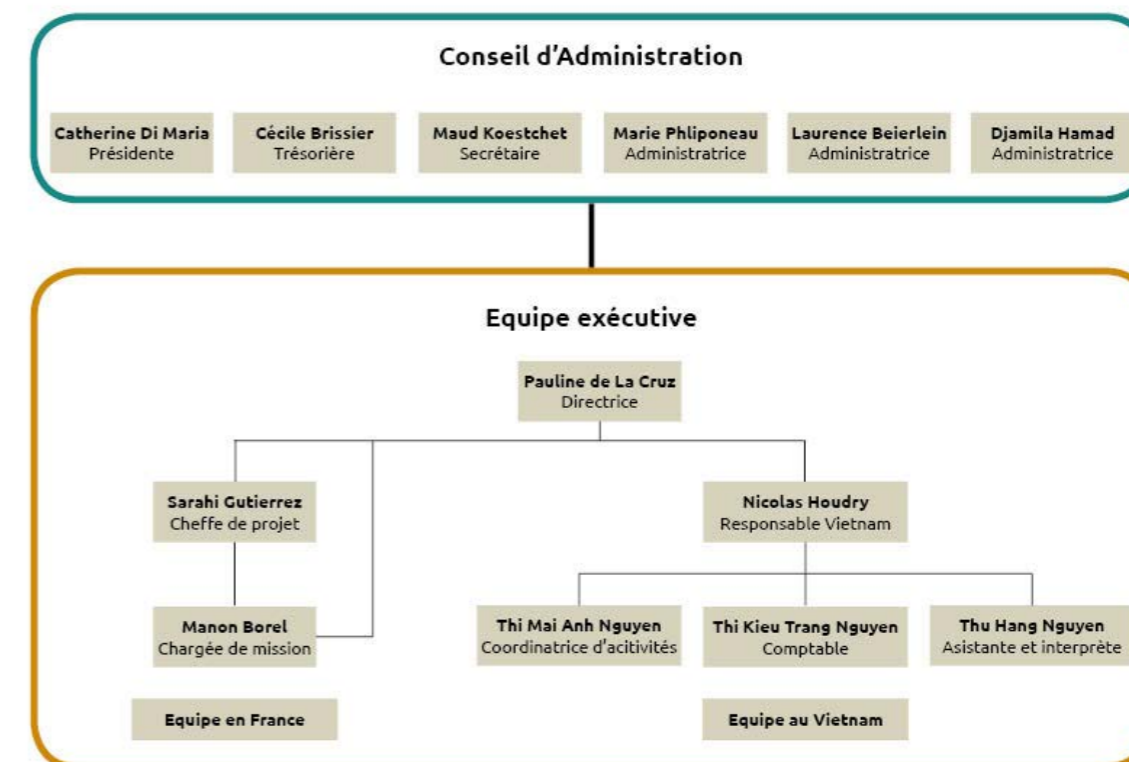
Conseil d'Administration

Catherine Di Maria
Présidente

Cécile Brissier
Trésorière

Maud Koestchet
Secrétaire

Marie Phliponeau
Administratrice

Laurence Beierlein
Administratrice

Djamila Hamad
Administratrice

Equipe exécutive

Pauline de La Cruz
Directrice

Sarahi Gutierrez
Cheffe de projet

Nicolas Houdry
Responsable Vietnam

Manon Borel
Chargée de mission

Thi Mai Anh Nguyen
Coordinatrice d'acitivités

Thi Kieu Trang Nguyen
Comptable

Thu Hang Nguyen
Asistante et interprète

Equipe en France

Equipe au Vietnam